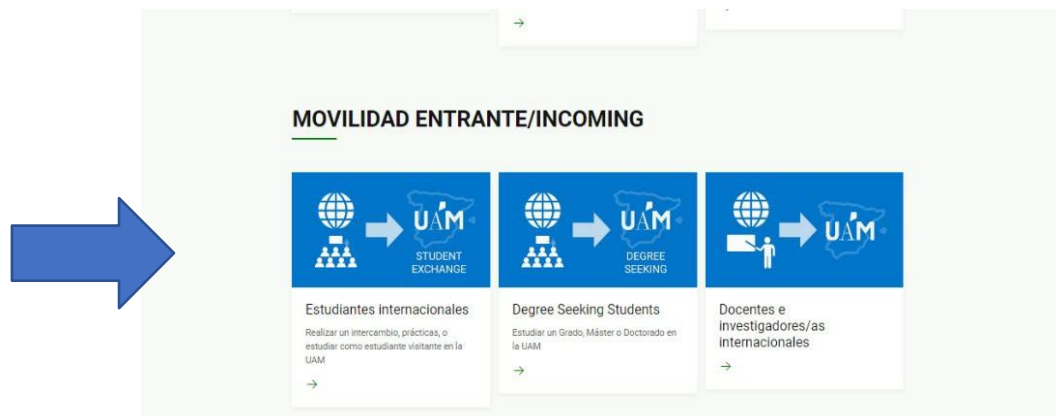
→

MOVILIDAD ENTRANTE/INCOMING

UAM
STUDENT EXCHANGE

Estudiantes internacionales

Realizar un intercambio, prácticas, o estudiar como estudiante visitante en la UAM

→

UAM
DEGREE SEEKING

Degree Seeking Students

Estudiar un Grado, Máster o Doctorado en la UAM

→

UAM

Docentes e investigadores/as internacionales

→